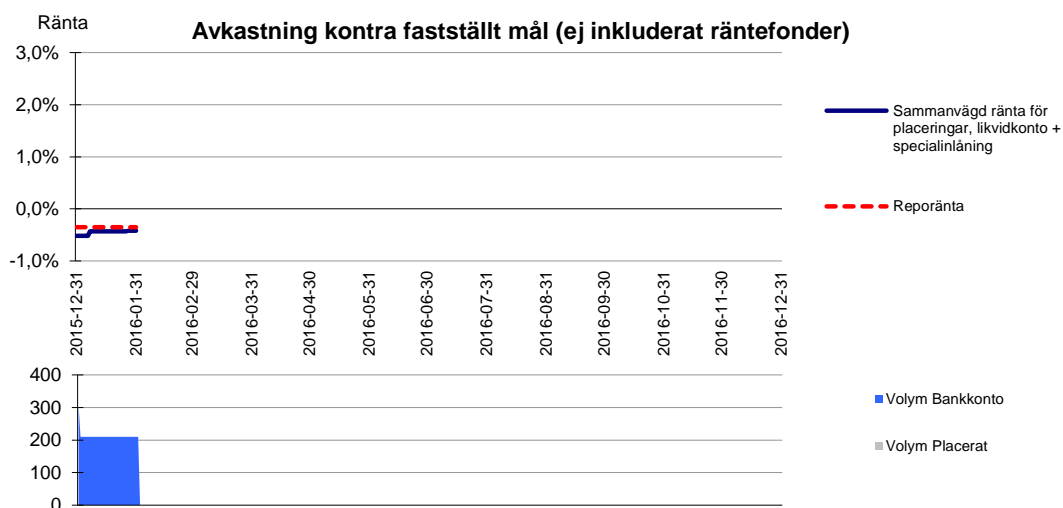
Ränta

Avkastning kontra fastställt mål (ej inkluderat räntefonder)

3,0%
2,0%
1,0%
0,0%
-1,0%

2015-12-31
2016-01-31
2016-02-29
2016-03-31
2016-04-30
2016-05-31
2016-06-30
2016-07-31
2016-08-31
2016-09-30
2016-10-31
2016-11-30
2016-12-31

Sammanvägd ränta för placeringar, likvidkonto + specialinlåning

Reporänta

400
300
200
100
0

Volym Bankkonto

Volym Placerat